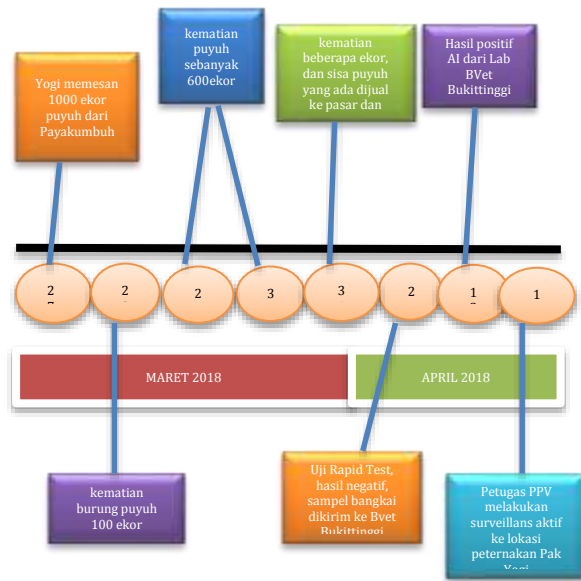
kematian puyuh sebanyak 600ekor

kematian beberapa ekor, dan sisa puyuh yang ada dijual ke pasar dan

Hasil positif AI dari Lab BVet Bukittinggi

Yogi memesan 1000 ekor puyuh dari Payakumbuh

2 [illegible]

2

2

3

3

2

1 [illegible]

1

MARET 2018

APRIL 2018

Uji Rapid Test, hasil negatif, sampel bangkai dikirim ke Bvet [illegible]

kematian burung puyuh 100 ekor

Petugas PPV melakukan surveillans aktif ke lokasi peternakan Pak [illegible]